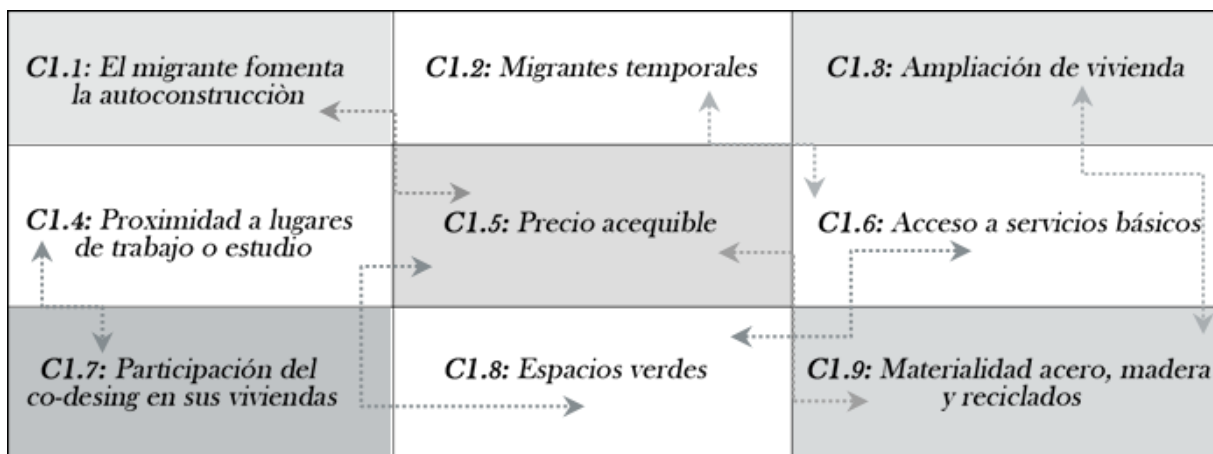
| | | |
|---|---|---|
| *C1.1:* El migrante fomenta la autoconstrucciòn | *C1.2:* Migrantes temporales | *C1.3:* Ampliación de vivienda |
| *C1.4:* Proximidad a lugares de trabajo o estudio | *C1.5:* Precio acequible | *C1.6:* Acceso a servicios básicos |
| *C1.7:* Participación del co-desing en sus viviendas | *C1.8:* Espacios verdes | *C1.9:* Materialidad acero, madera y reciclados |